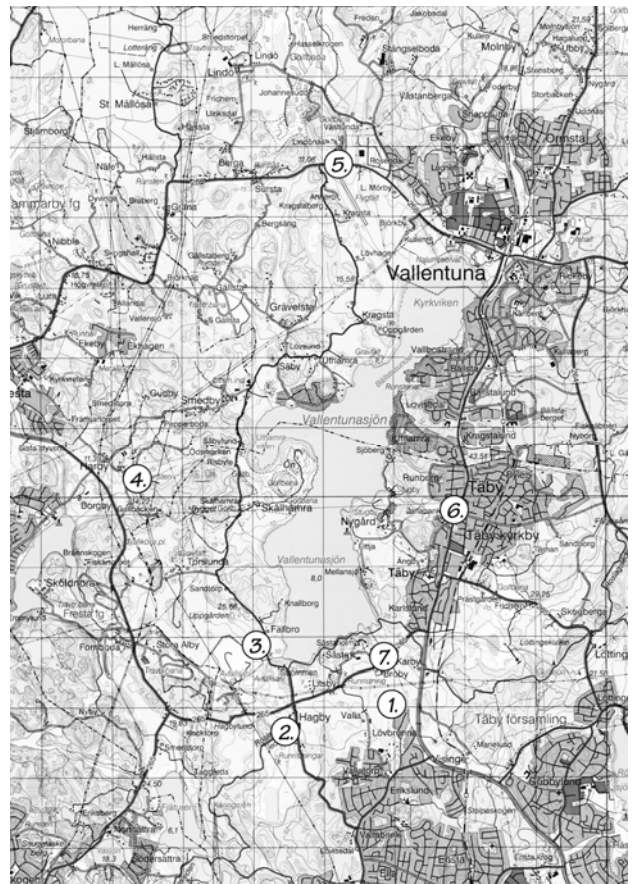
Vallentuna

Kyrkviken

Vallentunasjön

Vallentunasjön

Täby

Täby kyrkby

Täby

Täby församling

Hagby

Fällbro

Karby

Lindö

Molnby

Ormsta

St. Mällösa

Gällsta

Gravelsta

Säby

Smedby

Skälhamra

Nygård

Hagby

Vallentunasjön

Stångsholmen

Vallentunasjön

Frestа fg

Sköldnora

Stora Alby

Löttinge

Skavlöten

Enhagen

Lövbrunna

Vallatorp

Enebyberg

Söderstätra

Bergsäng

Kragsta

Rosendal

L. Mörby

Stångsberga

Västanberga

Fornboda

Ekskogen

1.

2.

3.

4.

5.

6.

7.